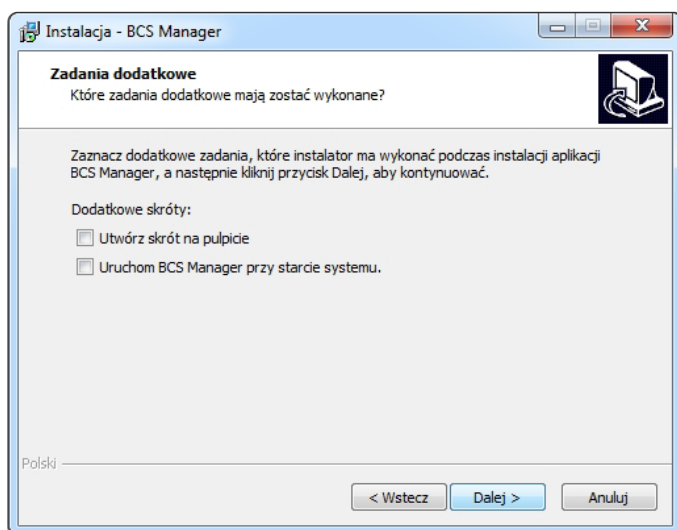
Instalacja - BCS Manager

Zadania dodatkowe
Które zadania dodatkowe mają zostać wykonane?

Zaznacz dodatkowe zadania, które instalator ma wykonać podczas instalacji aplikacji BCS Manager, a następnie kliknij przycisk Dalej, aby kontynuować.

Dodatkowe skróty:

Utwórz skrót na pulpicie

Uruchom BCS Manager przy starcie systemu.

Polski

< Wstecz
Dalej >
Anuluj